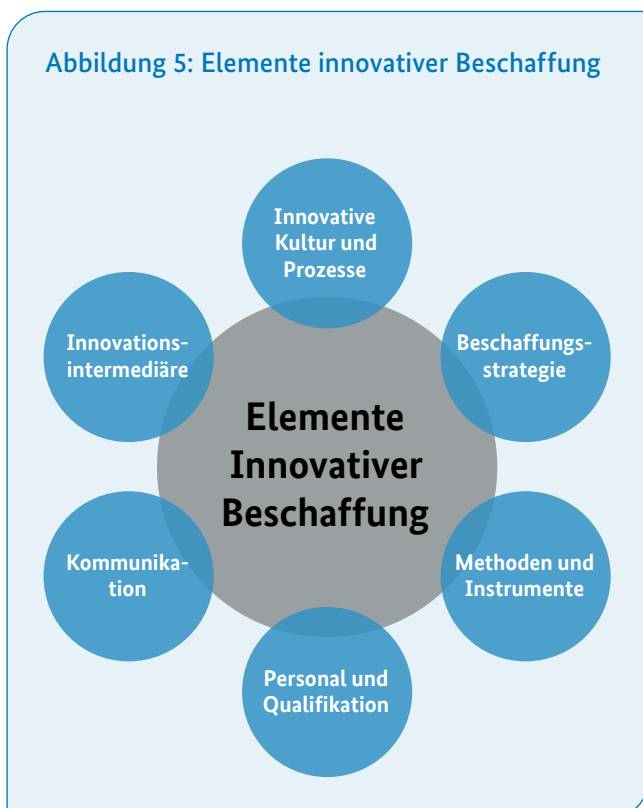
Abbildung 5: Elemente innovativer Beschaffung

Innovative Kultur und Prozesse

Innovationsintermediäre

Beschaffungsstrategie

Elemente Innovativer Beschaffung

Kommunikation

Methoden und Instrumente

Personal und Qualifikation